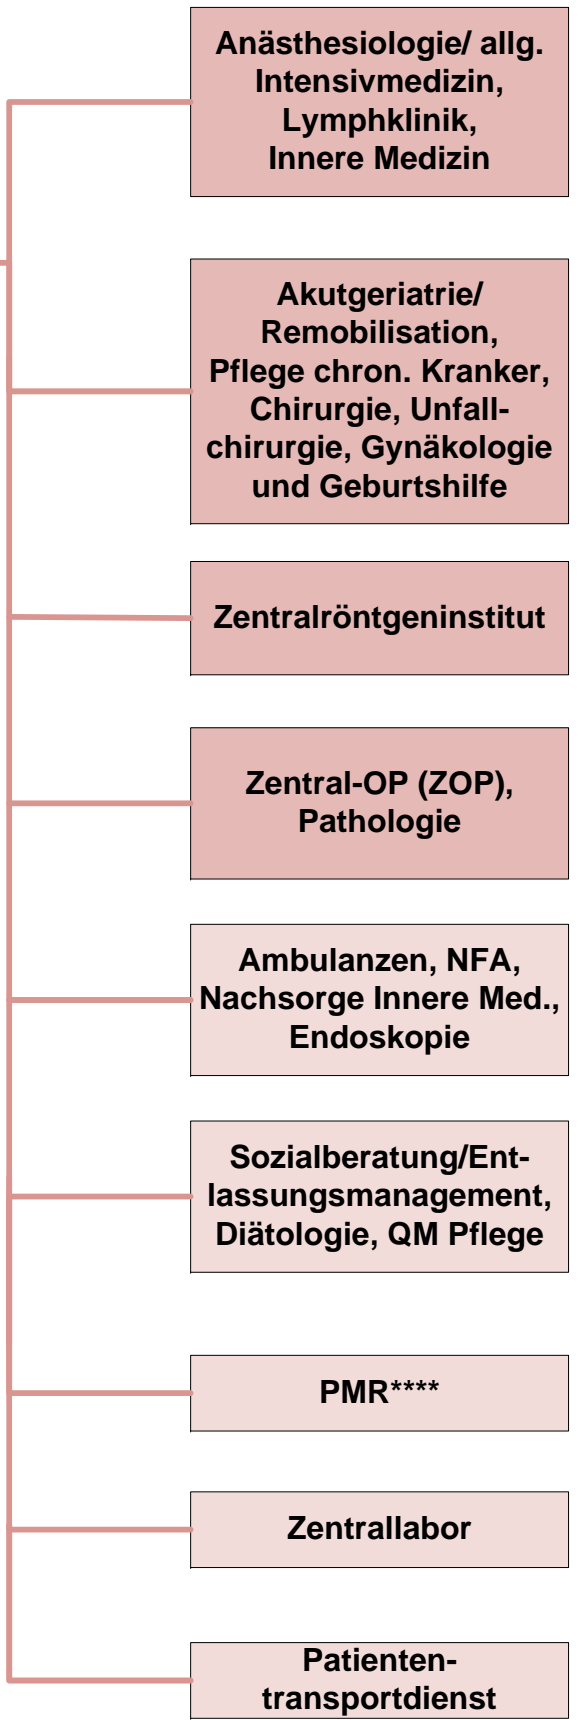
Anästhesiologie/ allg. Intensivmedizin, Lymphklinik, Innere Medizin

Akutgeriatrie/ Remobilisation, Pflege chron. Kranker, Chirurgie, Unfallchirurgie, Gynäkologie und Geburtshilfe

Zentralröntgeninstitut

Zentral-OP (ZOP), Pathologie

Ambulanzen, NFA, Nachsorge Innere Med., Endoskopie

Sozialberatung/Entlassungsmanagement, Diätologie, QM Pflege

PMR****

Zentrallabor

Patiententransportdienst